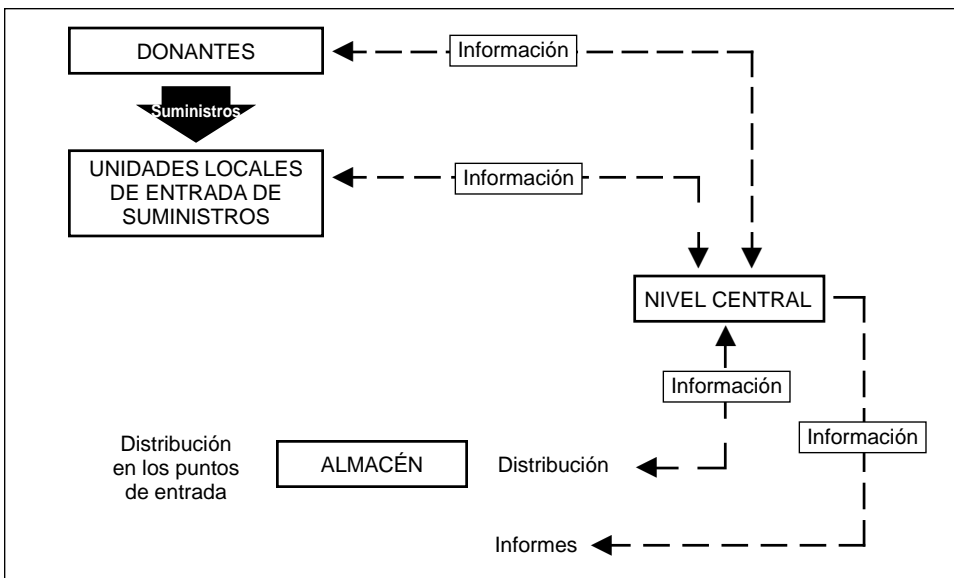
DONANTES

Información

Suministros

UNIDADES LOCALES DE ENTRADA DE SUMINISTROS

Información

NIVEL CENTRAL

Información

Información

Distribución en los puntos de entrada

ALMACÉN

Distribución

Informes